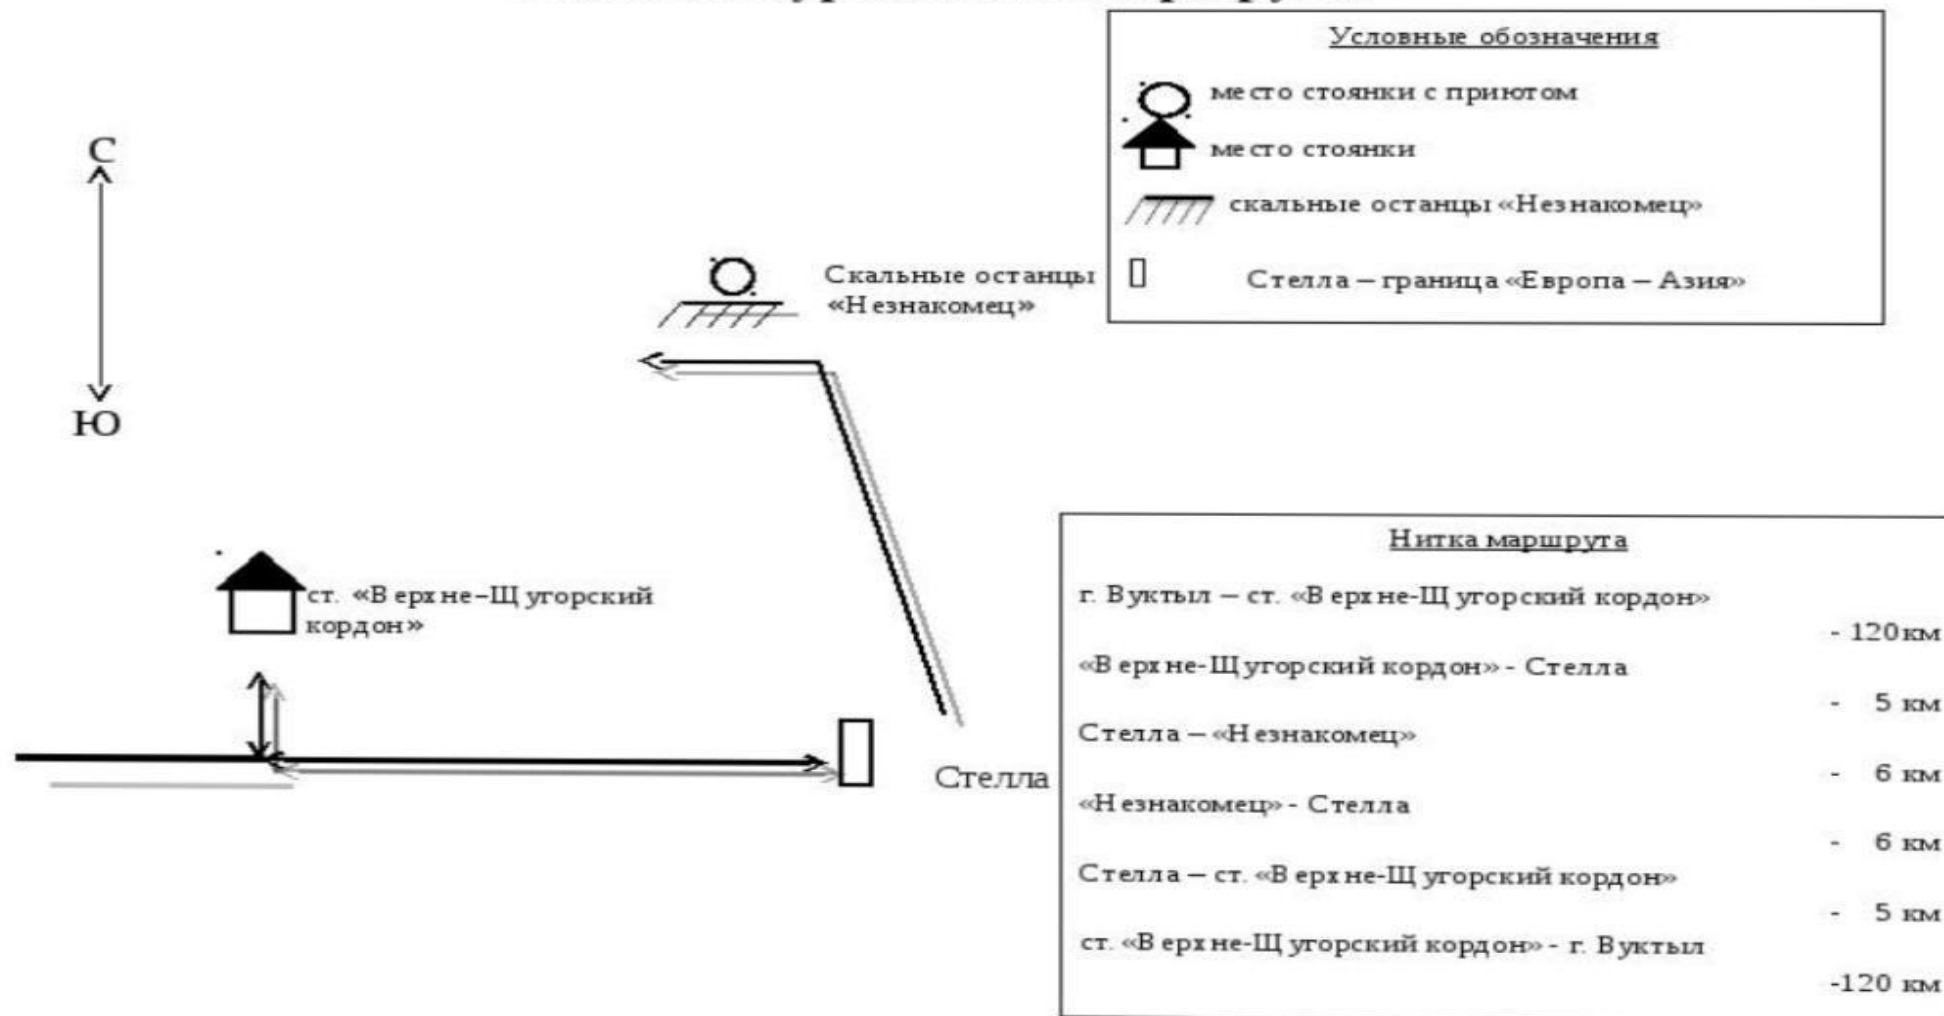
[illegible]

Условные обозначения

место стоянки с приютом

место стоянки

скальные останцы «Незнакомец»

Стелла – граница «Европа – Азия»

С

Ю

Скальные останцы «Незнакомец»

ст. «Верхне–Щугорский кордон»

Стелла

Нитка маршрута

г. Вуктыл – ст. «Верхне-Щугорский кордон» - 120км

«Верхне-Щугорский кордон» - Стелла - 5 км

Стелла – «Незнакомец» - 6 км

«Незнакомец» - Стелла - 6 км

Стелла – ст. «Верхне-Щугорский кордон» - 5 км

ст. «Верхне-Щугорский кордон» - г. Вуктыл -120 км